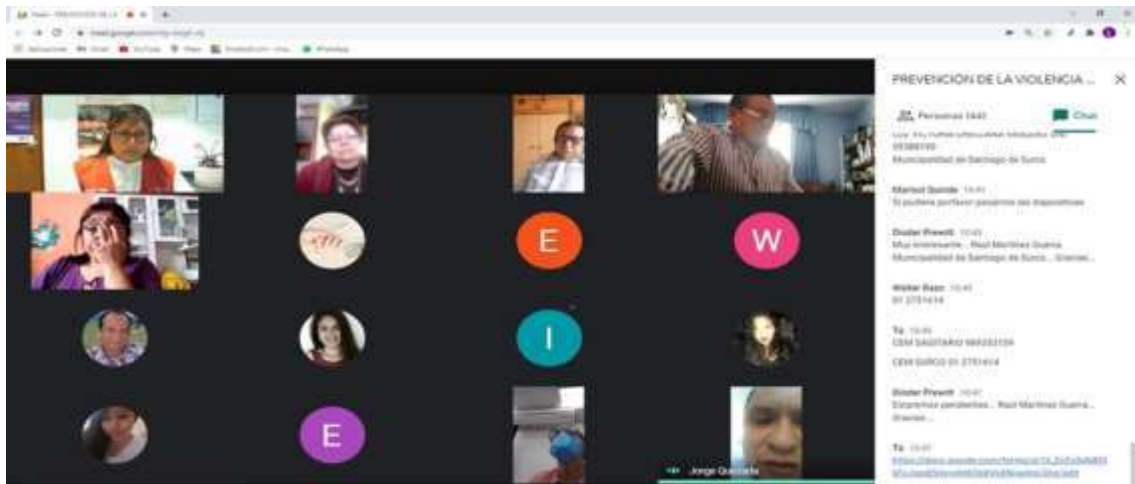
E

W

I

E

Jorge Quezada

PREVENCIÓN DE LA VIOLENCIA ...

Personas (44)

Chat

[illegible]
Municipalidad de Santiago de Surco

Marisol Quende 10:41
Si pudiera portaor pasarnos las diapositivas

Dinder Prewitt 10:43
Muy interesante... Raúl Martínez Guerra
Municipalidad de Santiago de Surco... Gracias...

Walter Razo 10:45
01 2751414

Tú 10:46
CEM SAGITARIO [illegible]

CEM SURCO 01 2751414

Dinder Prewitt 10:47
Estaremos pendientes... Raúl Martínez Guerra...
Gracias...

Tú 10:48
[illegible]